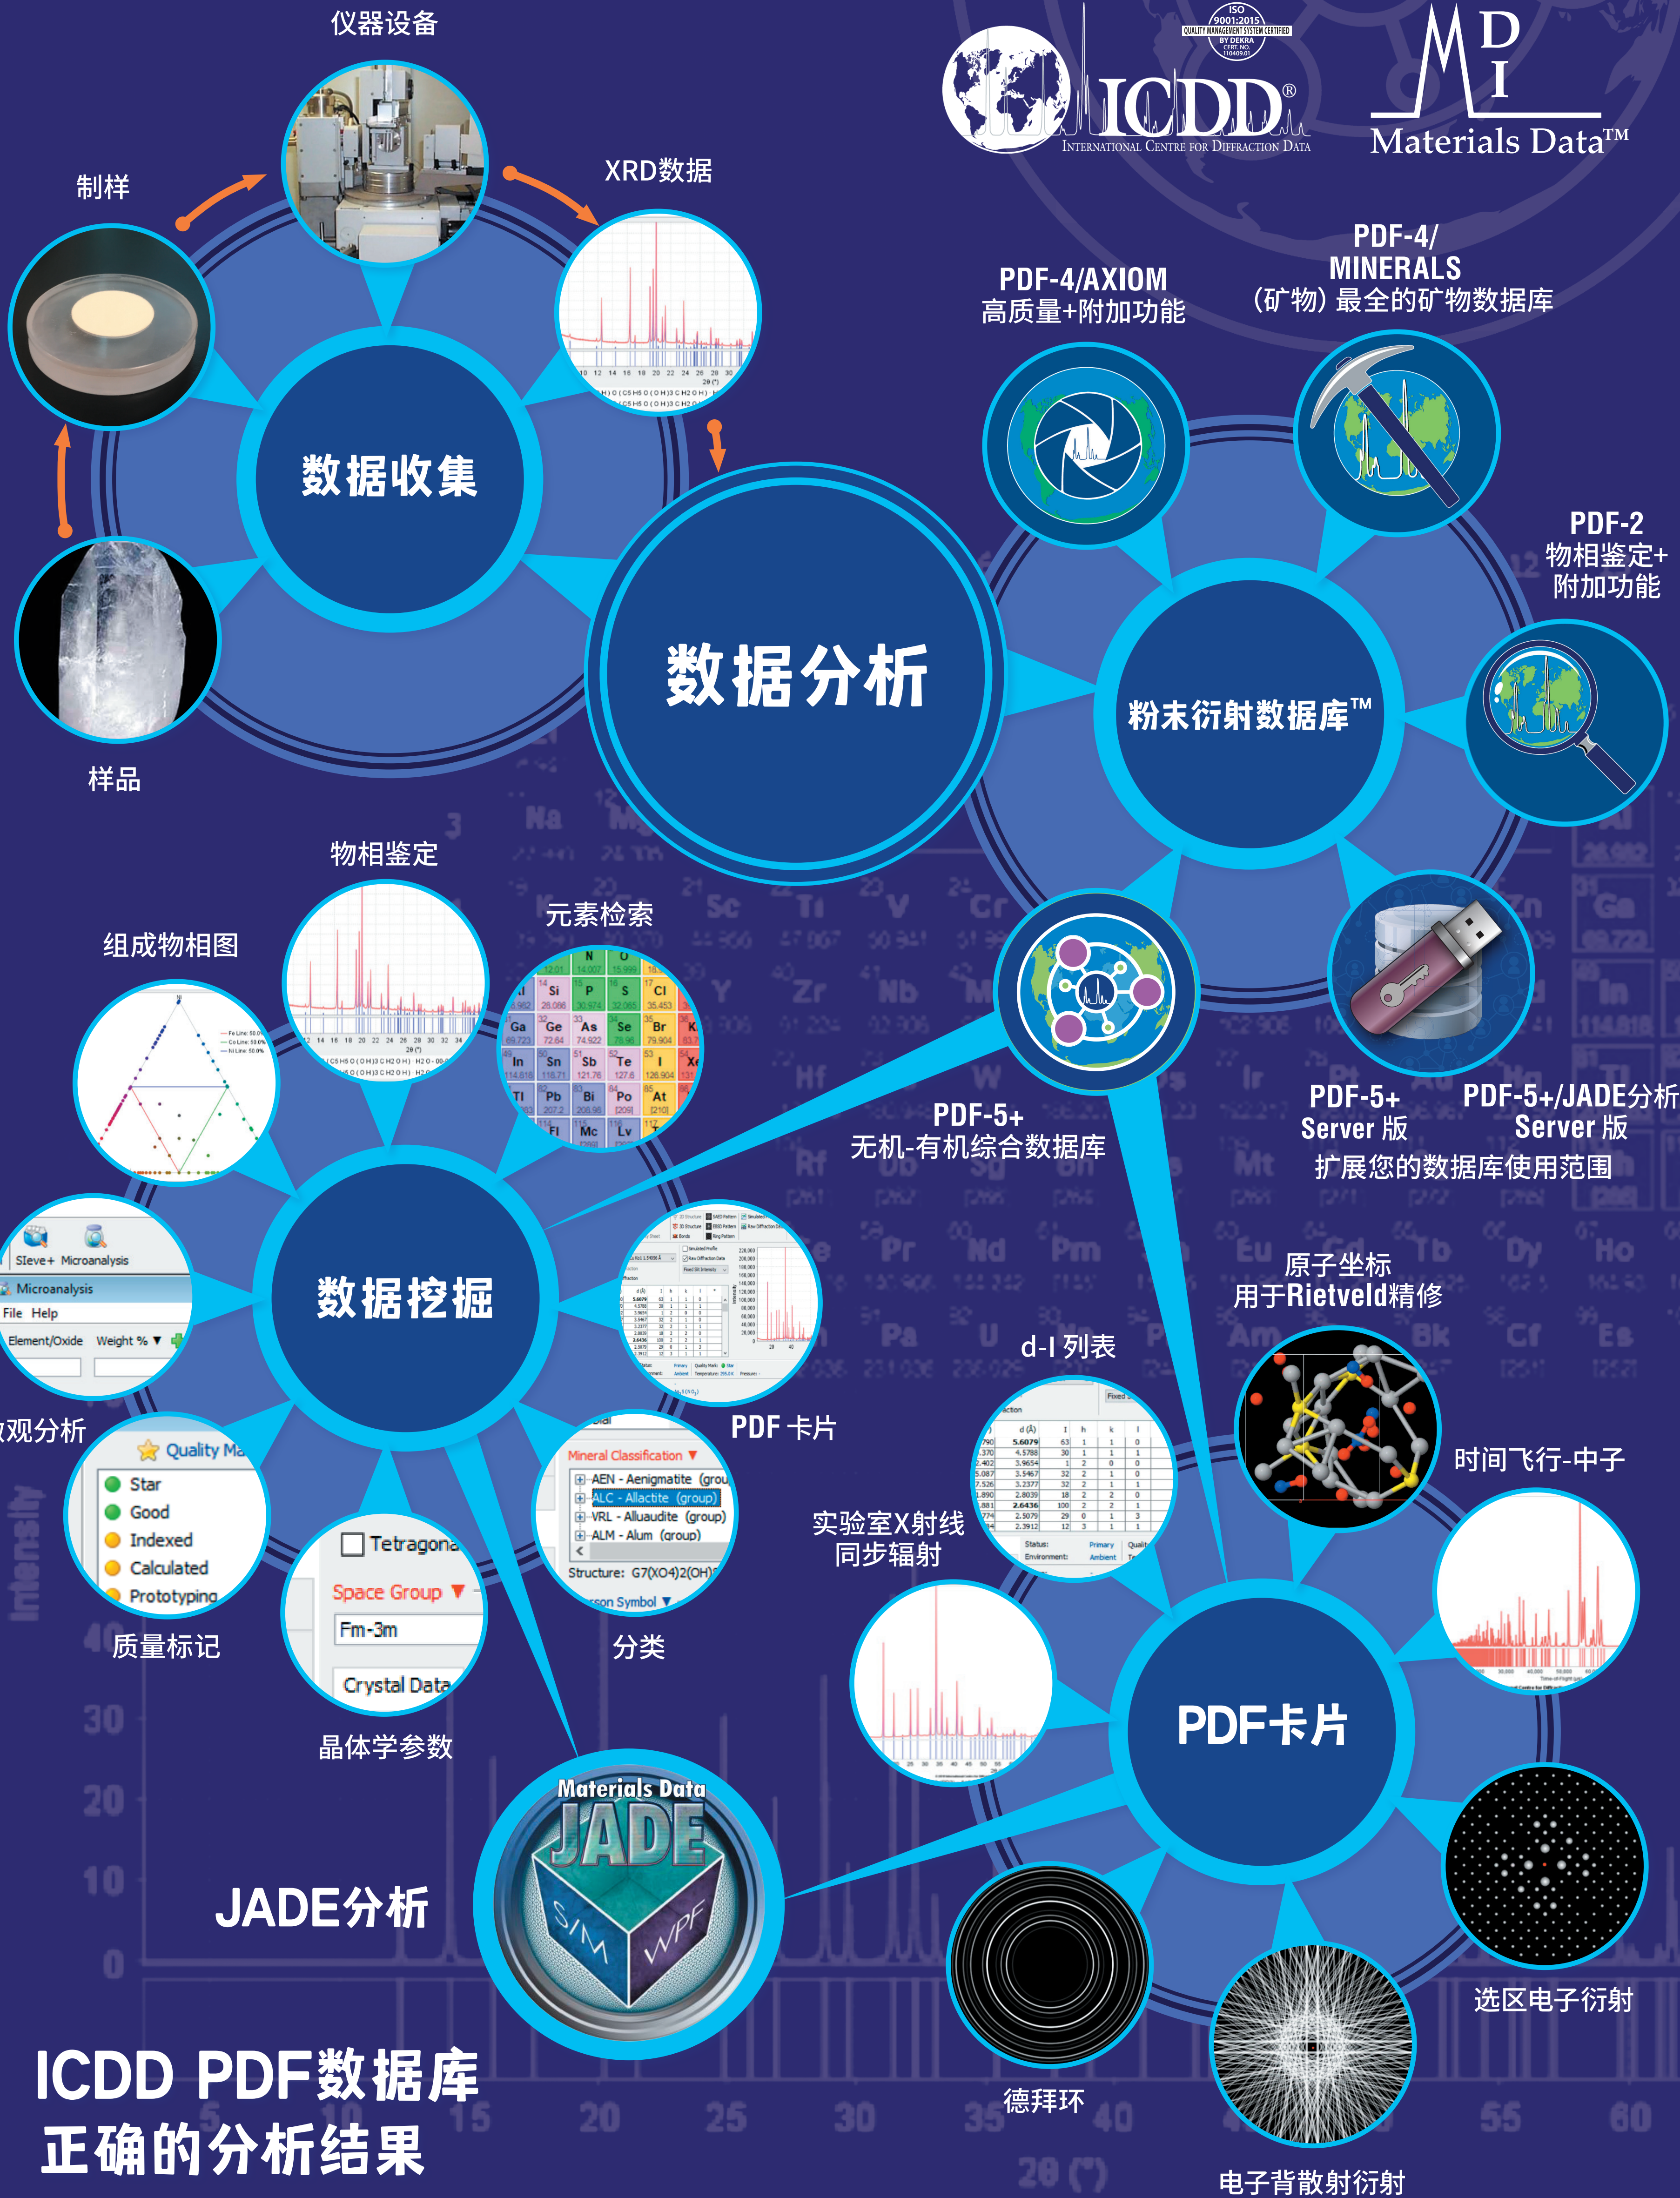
ISO 9001:2015 QUALITY MANAGEMENT SYSTEM CERTIFIED BY DEKRA

ICDD®
INTERNATIONAL CENTRE FOR DIFFRACTION DATA

MDI
Materials Data™

仪器设备

制样

XRD数据

数据收集

样品

数据分析

PDF-4/AXIOM
高质量+附加功能

PDF-4/
MINERALS
（矿物）最全的矿物数据库

PDF-2
物相鉴定+
附加功能

粉末衍射数据库™

物相鉴定

元素检索

组成物相图

PDF-5+
无机-有机综合数据库

PDF-5+
Server 版

PDF-5+/JADE分析
Server 版

扩展您的数据库使用范围

数据挖掘

SIeve+ Microanalysis
Microanalysis
File Help
Element/Oxide Weight %

微观分析

PDF 卡片

原子坐标
用于Rietveld精修

d-I 列表

时间飞行-中子

Quality Ma
Star
Good
Indexed
Calculated
Prototyping

质量标记

Tetragona
Space Group
Fm-3m
Crystal Data

晶体学参数

Mineral Classification
AEN - Aenigmatite (grou
ALC - Allactite (group)
VRL - Alluaudite (group)
ALM - Alum (group)
Structure: G7(XO4)2(OH)
son Symbol

分类

实验室X射线
同步辐射

PDF卡片

Materials Data
JADE
S/M
WPF

JADE分析

选区电子衍射

德拜环

电子背散射衍射

ICDD PDF数据库
正确的分析结果

Intensity
30
20
10
0
15 20 25 30 35 40 55 60
2θ (°)